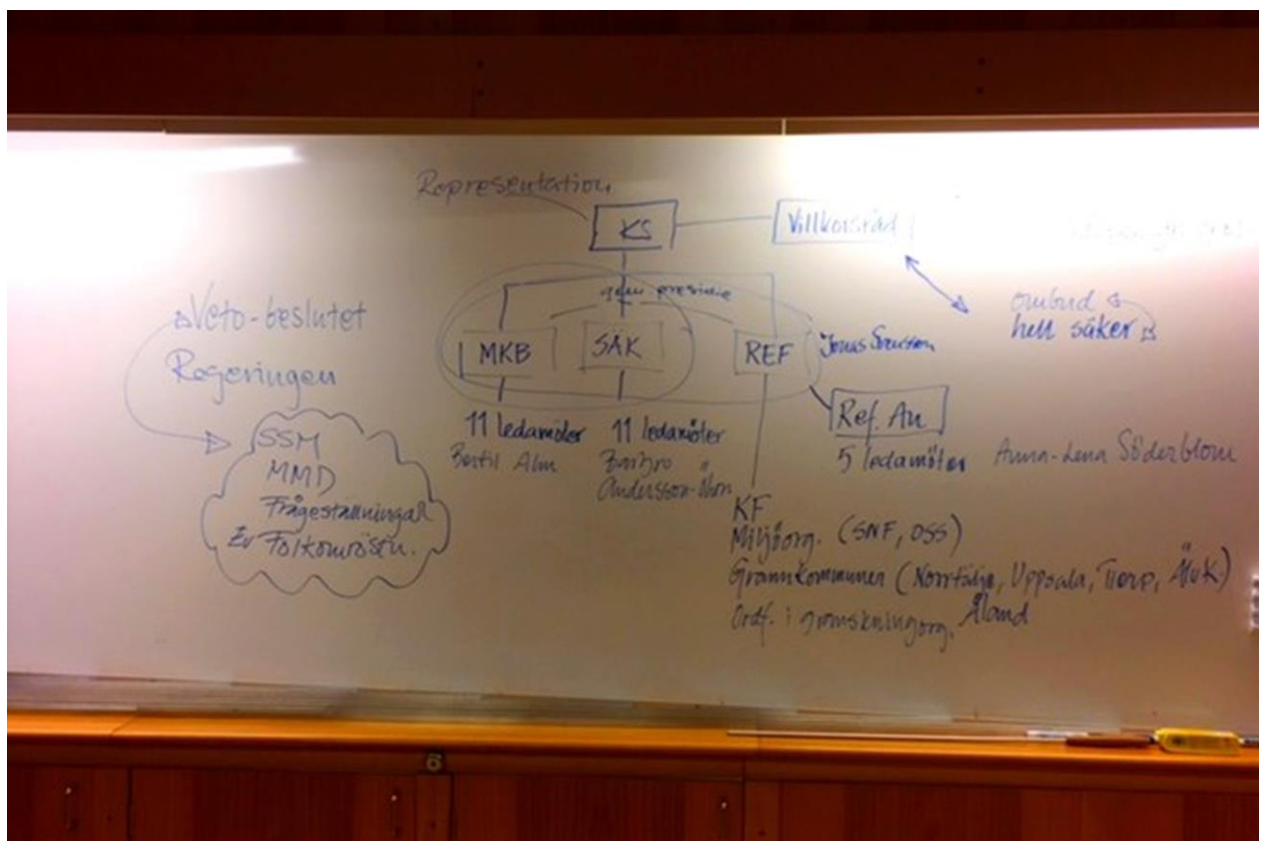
Representation

KS

Villkorsråd

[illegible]

genom presidie

MKB

SÄK

REF

Jonas Svensson

ombud &
hell säker

aVeto-beslutet
Regeringen

SSM
MMD
Frågeställningar
Ev Folkomröstn.

11 ledamöter
Bertil Alm

11 ledamöter
Barbro Andersson-Öhrn

Ref. An

5 ledamöter

Anna-Lena Söderblom

KF
Miljöorg. (SNF, OSS)
Grannkommuner (Norrtälje, Uppsala, Tierp, ÖVK)
Ordf. i granskningorg. Åland

6